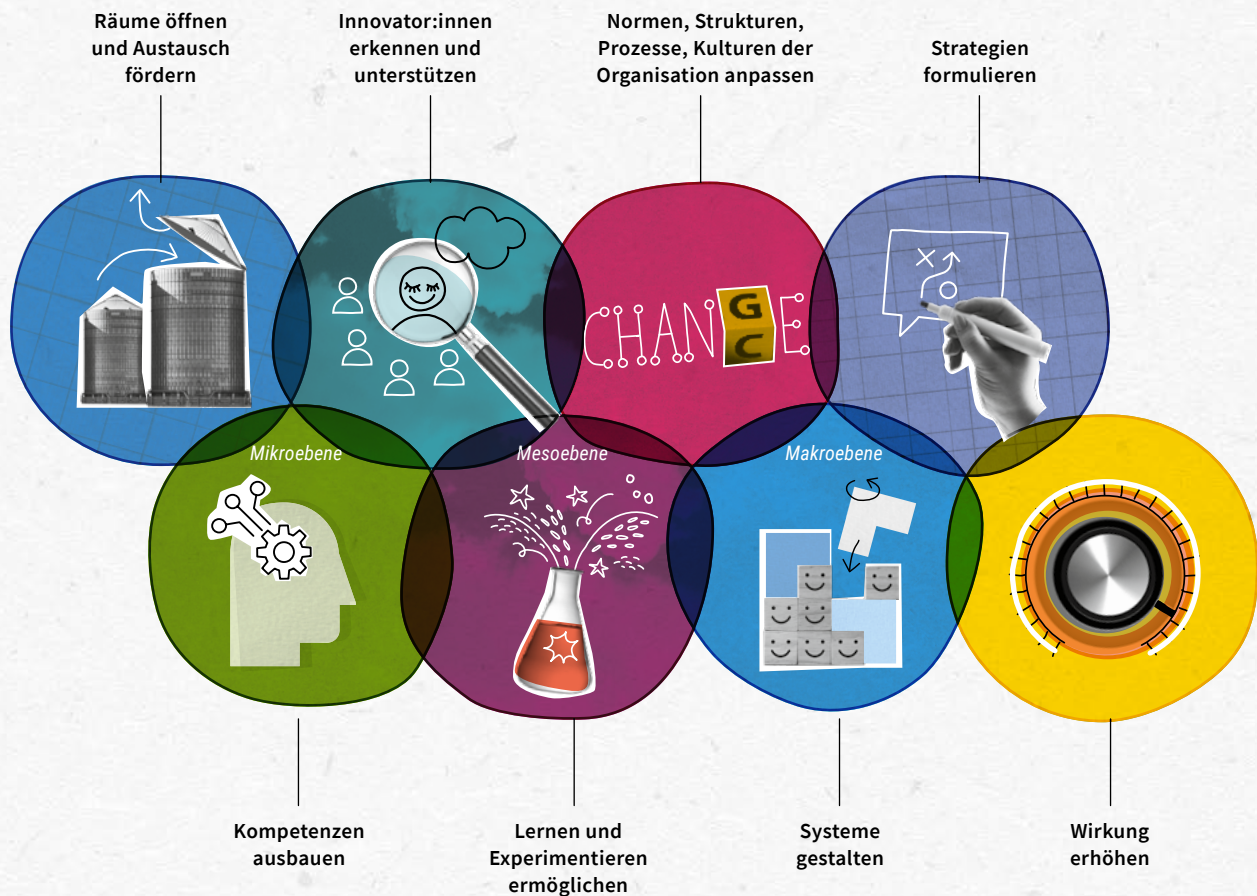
Räume öffnen und Austausch fördern

Innovator:innen erkennen und unterstützen

Normen, Strukturen, Prozesse, Kulturen der Organisation anpassen

Strategien formulieren

CHANGE

C

Mikroebene

Mesoebene

Makroebene

Kompetenzen ausbauen

Lernen und Experimentieren ermöglichen

Systeme gestalten

Wirkung erhöhen